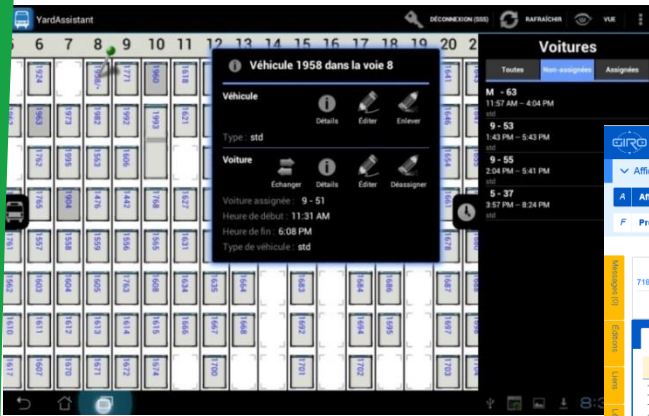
YardAssistant

DÉCONNEXION (SSS) RAFRAÎCHIR VUE

6 7 8 9 10 11 12 13 14 15 16 17 18 19 20

Véhicule 1958 dans la voie 8

Véhicule

Détails Éditer Enlever

Type : std

Voiture

Échanger Détails Éditer Déassigner

Voiture assignée : 9 - 51
Heure de début : 11:31 AM
Heure de fin : 6:08 PM
Type de véhicule : std

Voitures

Toutes Non-assignées Assignées

M - 63
11:57 AM – 4:04 PM
std

9 - 53
1:43 PM – 5:43 PM
std

9 - 55
2:04 PM – 5:41 PM
std

5 - 37
3:57 PM – 8:24 PM
std

1924 1960 1618 1963 1973 1993 1621 1962 1622 1659 1762 1953 1905 1606 1765 1904 1476 1442 1598 1657 1538 1596 1565 1631 1641 1605 1604 1609 1608 1634 1635 1664 1683 1684 1685 1686 1610 1611 1612 1614 1615 1666 1667 1668 1692 1695 1696 1697 1617 1618 1670 1672 1674 1700 1701 1702 1703

Messages (0)
Éditions
Liens

718

8:3